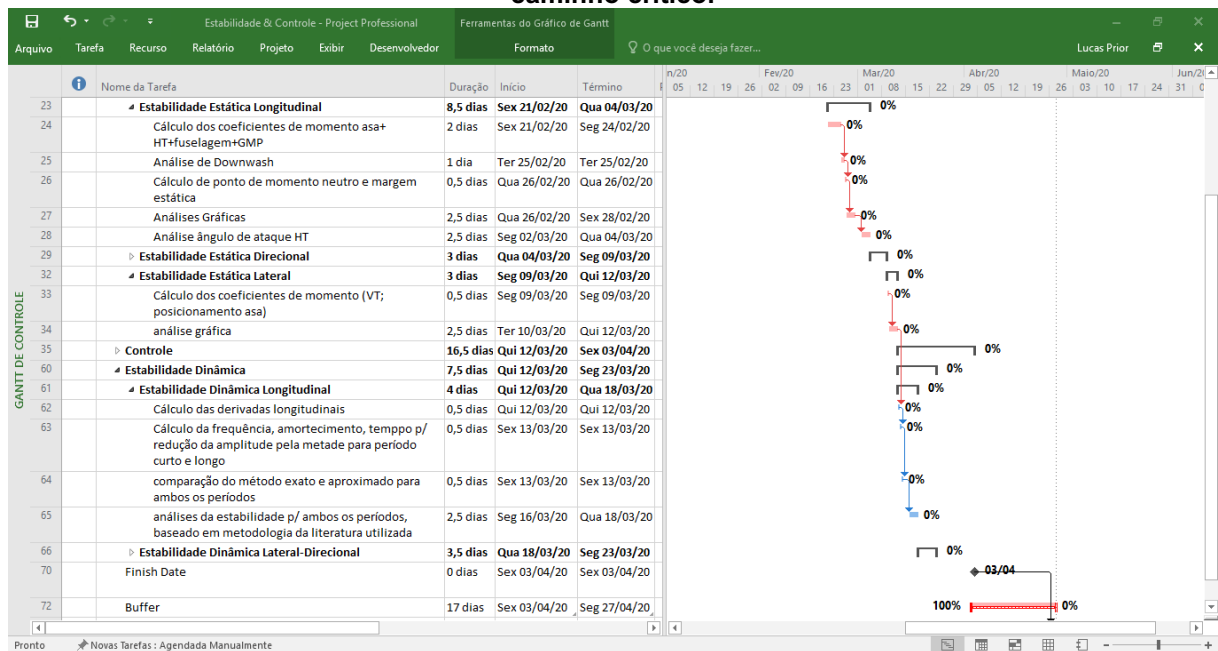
caminho crítico.

Estabilidade & Controle - Project Professional | Ferramentas do Gráfico de Gantt

Arquivo | Tarefa | Recurso | Relatório | Projeto | Exibir | Desenvolvedor | Formato | O que você deseja fazer... | Lucas Prior

| | Nome da Tarefa | Duração | Início | Término |
|---|---|---|---|---|
| 23 | Estabilidade Estática Longitudinal | 8,5 dias | Sex 21/02/20 | Qua 04/03/20 |
| 24 | Cálculo dos coeficientes de momento asa+ HT+fuselagem+GMP | 2 dias | Sex 21/02/20 | Seg 24/02/20 |
| 25 | Análise de Downwash | 1 dia | Ter 25/02/20 | Ter 25/02/20 |
| 26 | Cálculo de ponto de momento neutro e margem estática | 0,5 dias | Qua 26/02/20 | Qua 26/02/20 |
| 27 | Análises Gráficas | 2,5 dias | Qua 26/02/20 | Sex 28/02/20 |
| 28 | Análise ângulo de ataque HT | 2,5 dias | Seg 02/03/20 | Qua 04/03/20 |
| 29 | Estabilidade Estática Direcional | 3 dias | Qua 04/03/20 | Seg 09/03/20 |
| 32 | Estabilidade Estática Lateral | 3 dias | Seg 09/03/20 | Qui 12/03/20 |
| 33 | Cálculo dos coeficientes de momento (VT; posicionamento asa) | 0,5 dias | Seg 09/03/20 | Seg 09/03/20 |
| 34 | análise gráfica | 2,5 dias | Ter 10/03/20 | Qui 12/03/20 |
| 35 | Controle | 16,5 dias | Qui 12/03/20 | Sex 03/04/20 |
| 60 | Estabilidade Dinâmica | 7,5 dias | Qui 12/03/20 | Seg 23/03/20 |
| 61 | Estabilidade Dinâmica Longitudinal | 4 dias | Qui 12/03/20 | Qua 18/03/20 |
| 62 | Cálculo das derivadas longitudinais | 0,5 dias | Qui 12/03/20 | Qui 12/03/20 |
| 63 | Cálculo da frequência, amortecimento, temppo p/ redução da amplitude pela metade para período curto e longo | 0,5 dias | Sex 13/03/20 | Sex 13/03/20 |
| 64 | comparação do método exato e aproximado para ambos os períodos | 0,5 dias | Sex 13/03/20 | Sex 13/03/20 |
| 65 | análises da estabilidade p/ ambos os períodos, baseado em metodologia da literatura utilizada | 2,5 dias | Seg 16/03/20 | Qua 18/03/20 |
| 66 | Estabilidade Dinâmica Lateral-Direcional | 3,5 dias | Qua 18/03/20 | Seg 23/03/20 |
| 70 | Finish Date | 0 dias | Sex 03/04/20 | Sex 03/04/20 |
| 72 | Buffer | 17 dias | Sex 03/04/20 | Seg 27/04/20 |

GANTT DE CONTROLE

n/20 | Fev/20 | Mar/20 | Abr/20 | Maio/20 | Jun/2
05 12 19 26 02 09 16 23 01 08 15 22 29 05 12 19 26 03 10 17 24 31

0% 0% 0% 0% 0% 0% 0% 0% 0% 0% 0% 0% 0% 0% 0% 0% 0% 0% 03/04 100% 0%

Pronto | Novas Tarefas : Agendada Manualmente